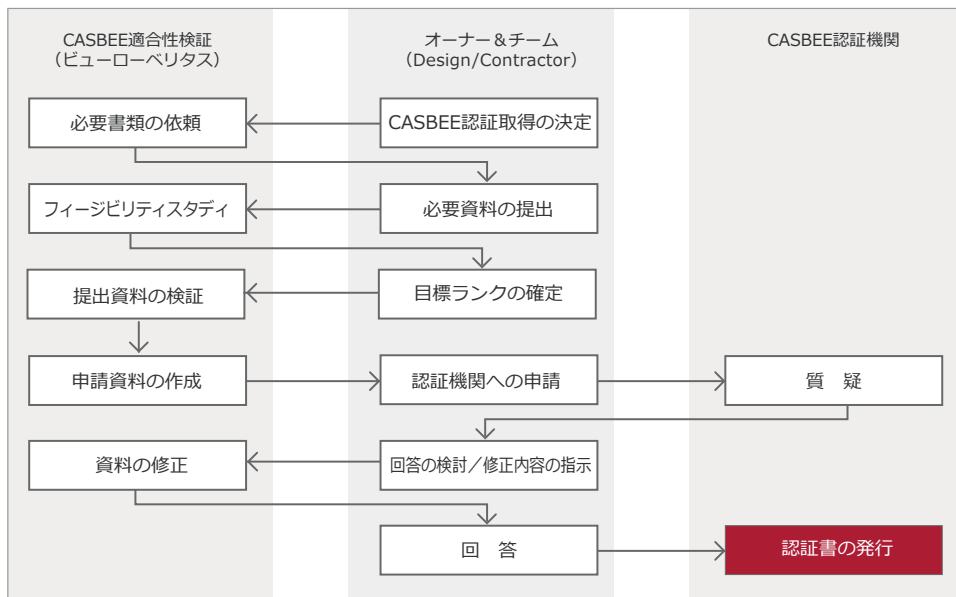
CASBEE適合性検証
（ビューローベリタス）

オーナー＆チーム
（Design/Contractor）

CASBEE認証機関

必要書類の依頼

CASBEE認証取得の決定

フィージビリティスタディ

必要資料の提出

提出資料の検証

目標ランクの確定

申請資料の作成

認証機関への申請

質　疑

資料の修正

回答の検討／修正内容の指示

回　答

認証書の発行